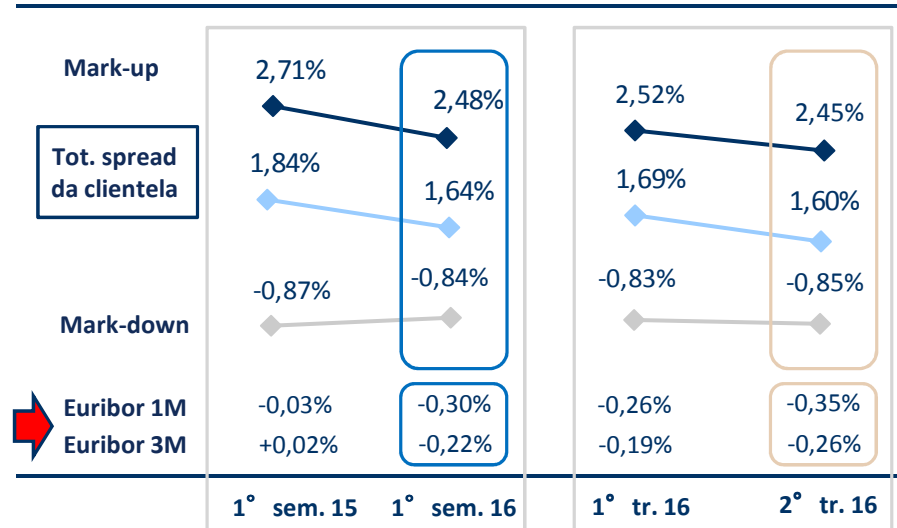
Mark-up

Tot. spread da clientela

Mark-down

| | 1° sem. 15 | 1° sem. 16 | 1° tr. 16 | 2° tr. 16 |
|---|---|---|---|---|
| Mark-up | 2,71% | 2,48% | 2,52% | 2,45% |
| Tot. spread da clientela | 1,84% | 1,64% | 1,69% | 1,60% |
| Mark-down | -0,87% | -0,84% | -0,83% | -0,85% |
| Euribor 1M | -0,03% | -0,30% | -0,26% | -0,35% |
| Euribor 3M | +0,02% | -0,22% | -0,19% | -0,26% |